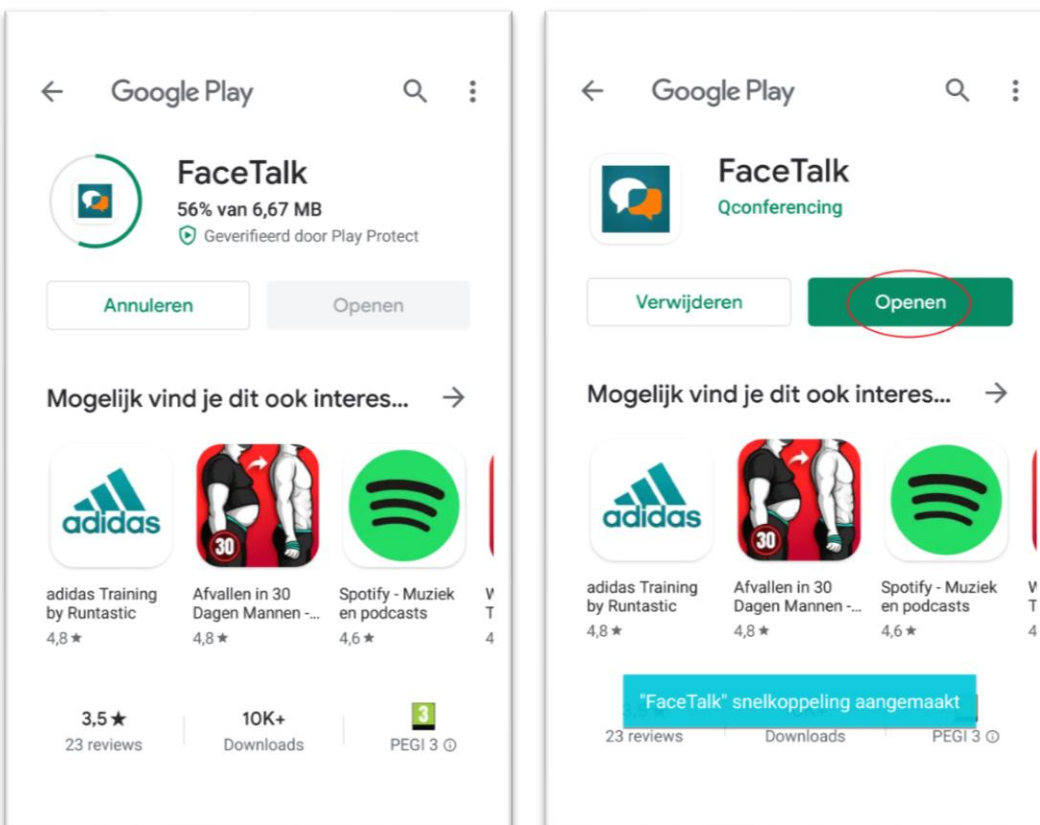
Google Play

FaceTalk
56% van 6,67 MB
Geverifieerd door Play Protect

Annuleren
Openen

Mogelijk vind je dit ook interes...

adidas

30

adidas Training by Runtastic
4,8 ★

Afvallen in 30 Dagen Mannen -...
4,8 ★

Spotify - Muziek en podcasts
4,6 ★

W
T
4

3,5 ★
23 reviews

10K+
Downloads

3
PEGI 3

Google Play

FaceTalk
Qconferencing

Verwijderen
Openen

Mogelijk vind je dit ook interes...

adidas

30

adidas Training by Runtastic
4,8 ★

Afvallen in 30 Dagen Mannen -...
4,8 ★

Spotify - Muziek en podcasts
4,6 ★

W
T
4

"FaceTalk" snelkoppeling aangemaakt

23 reviews
Downloads
PEGI 3